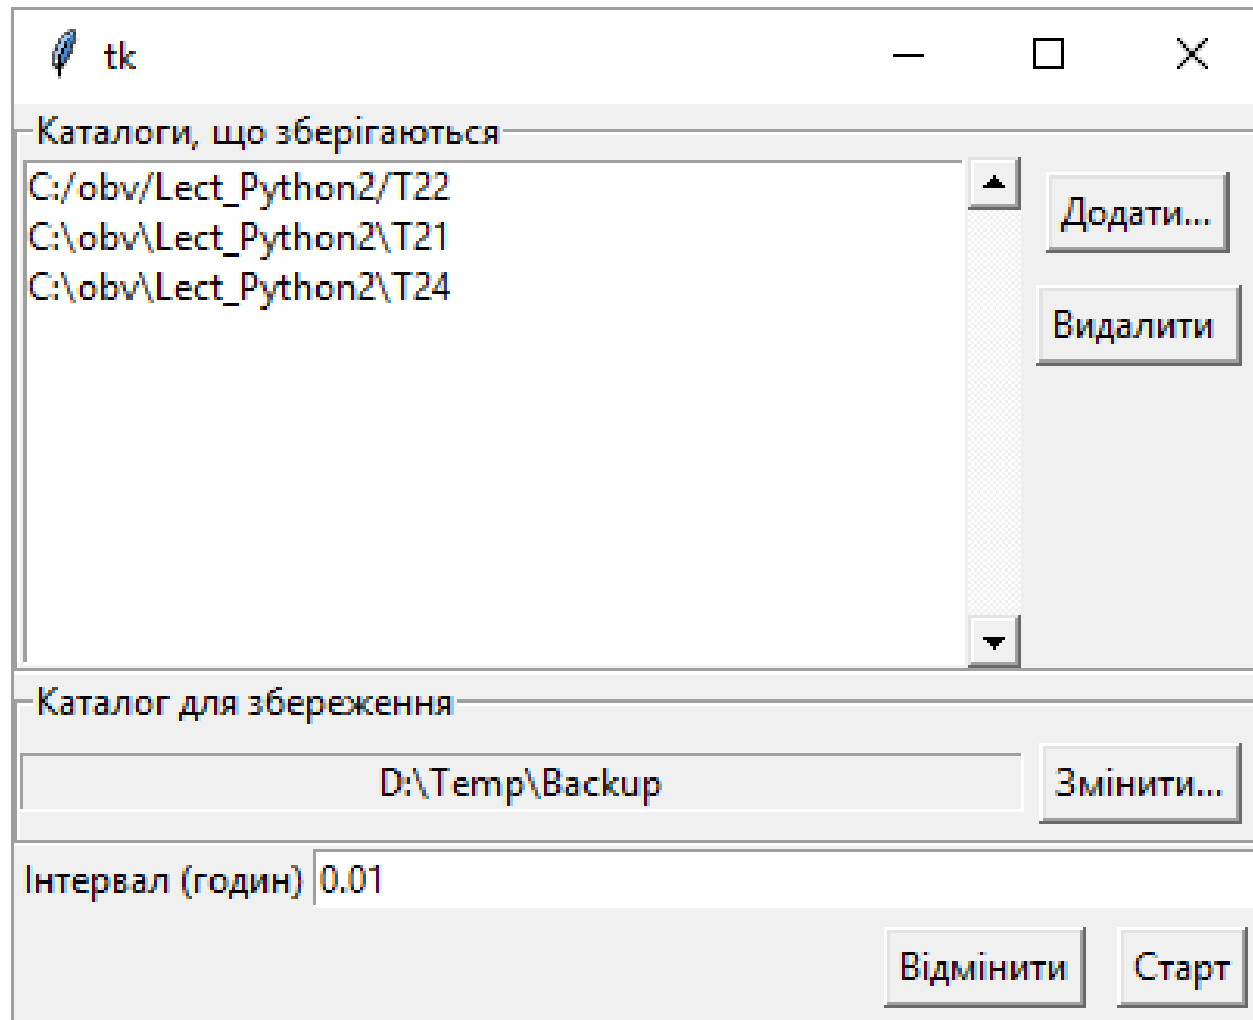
tk

Каталоги, що зберігаються

C:/obv/Lect_Python2/T22
C:\obv\Lect_Python2\T21
C:\obv\Lect_Python2\T24

Додати...

Видалити

Каталог для збереження

D:\Temp\Backup

Змінити...

Інтервал (годин) 0.01

Відмінити

Старт